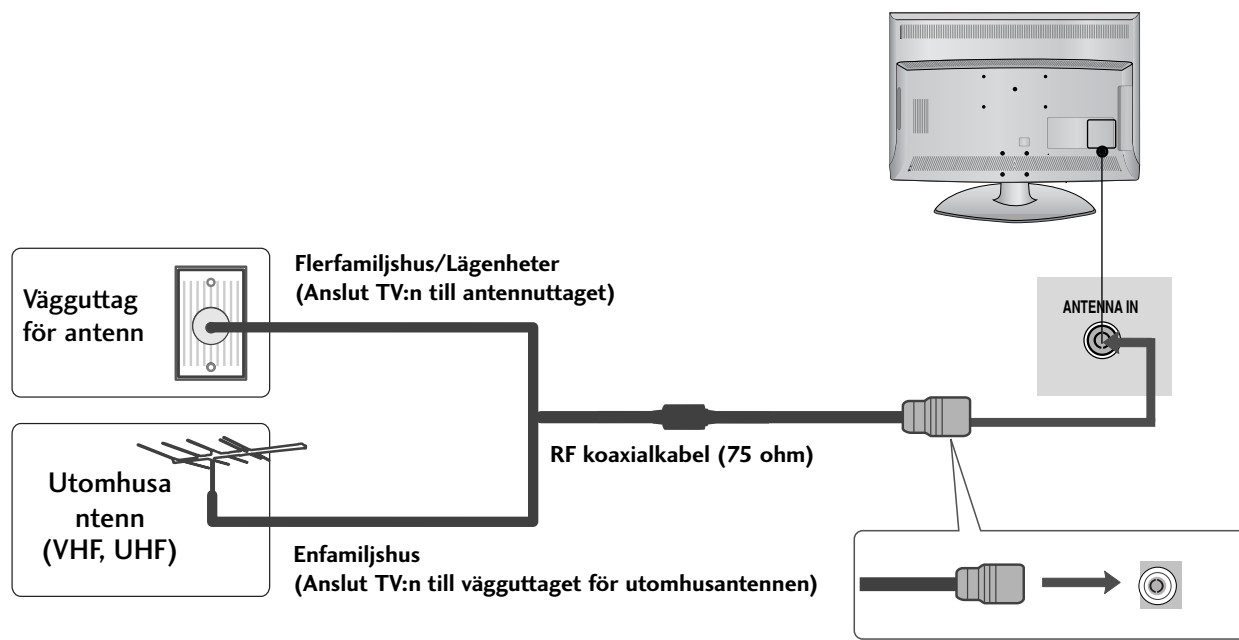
Vägguttag för antenn

Flerfamiljshus/Lägenheter
(Anslut TV:n till antennuttaget)

ANTENNA IN

RF koaxialkabel (75 ohm)

Utomhusa ntenn
(VHF, UHF)

Enfamiljshus
(Anslut TV:n till vägguttaget för utomhusantennen)